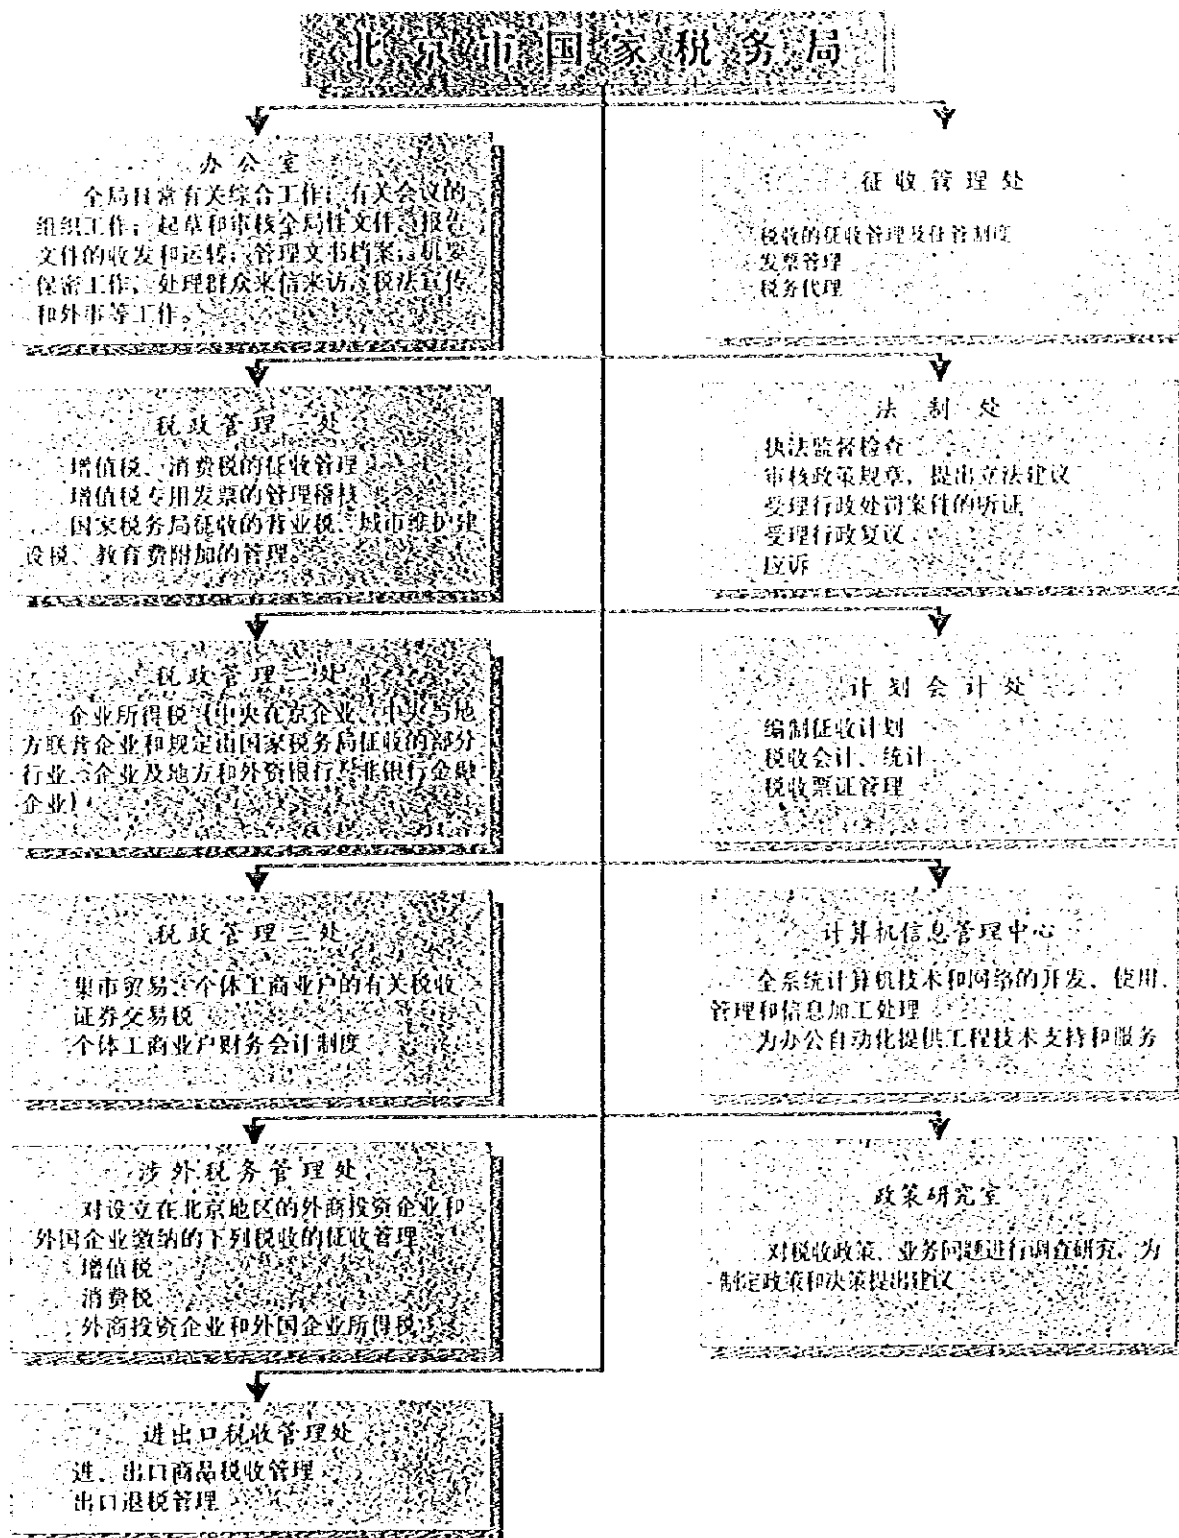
北京市国家税务局

办公室
全局日常有关综合工作；有关会议的组织工作；起草和审核全局性文件；报告文件的收发和运转；管理文书档案；机要保密工作；处理群众来信来访；税法宣传和外事等工作。

税政管理一处
增值税、消费税的征收管理
增值税专用发票的管理稽核
国家税务局征收的营业税、城市维护建设税、教育费附加的管理。

税政管理二处
企业所得税（中央在京企业、中央与地方联营企业和规定由国家税务局征收的部分行业、企业及地方和外资银行、非银行金融企业）

税政管理三处
集市贸易、个体工商业户的有关税收
证券交易税
个体工商业户财务会计制度

涉外税务管理处
对设立在北京地区的外商投资企业和外国企业缴纳的下列税收的征收管理
增值税
消费税
外商投资企业和外国企业所得税

进出口税收管理处
进、出口商品税收管理
出口退税管理

征收管理处
税收的征收管理及征管制度
发票管理
税务代理

法制处
执法监督检查
审核政策规章，提出立法建议
受理行政处罚案件的听证
受理行政复议
应诉

计划会计处
编制征收计划
税收会计、统计
税收票证管理

计算机信息管理中心
全系统计算机技术和网络的开发、使用、管理和信息加工处理
为办公自动化提供工程技术支持和服务

政策研究室
对税收政策、业务问题进行调查研究，为制定政策和决策提出建议